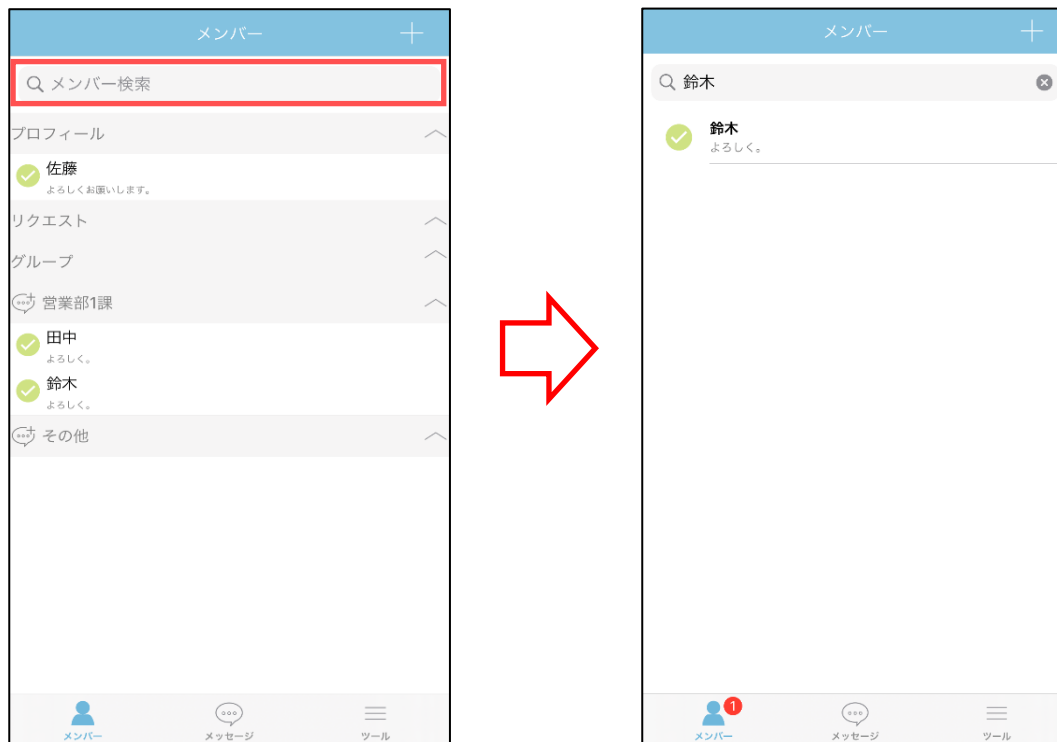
メンバー

メンバー検索

プロフィール

佐藤
よろしくお願いします。

リクエスト

グループ

営業部1課

田中
よろしく。

鈴木
よろしく。

その他

メンバー
メッセージ
ツール

メンバー

鈴木

鈴木
よろしく。

1
メンバー
メッセージ
ツール